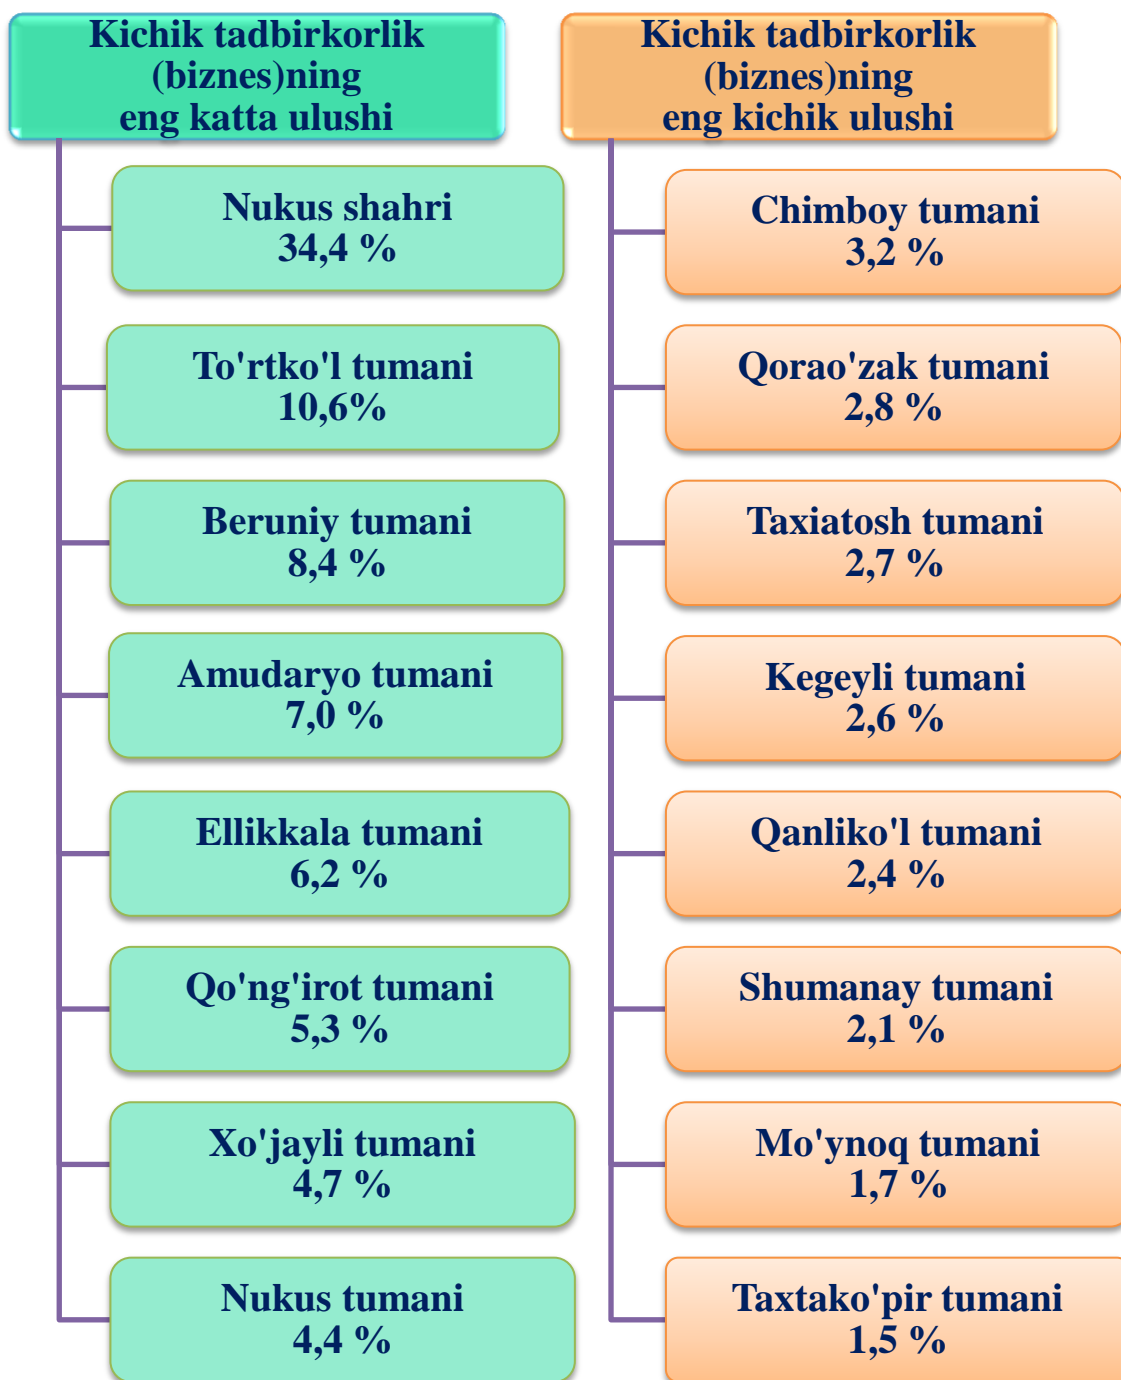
Kichik tadbirkorlik (biznes)ning eng katta ulushi

Nukus shahri
34,4 %

To'rtko'l tumani
10,6%

Beruniy tumani
8,4 %

Amudaryo tumani
7,0 %

Ellikkala tumani
6,2 %

Qo'ng'irot tumani
5,3 %

Xo'jayli tumani
4,7 %

Nukus tumani
4,4 %

Kichik tadbirkorlik (biznes)ning eng kichik ulushi

Chimboy tumani
3,2 %

Qorao'zak tumani
2,8 %

Taxiatosh tumani
2,7 %

Kegeyli tumani
2,6 %

Qanliko'l tumani
2,4 %

Shumanay tumani
2,1 %

Mo'ynoq tumani
1,7 %

Taxtako'pir tumani
1,5 %